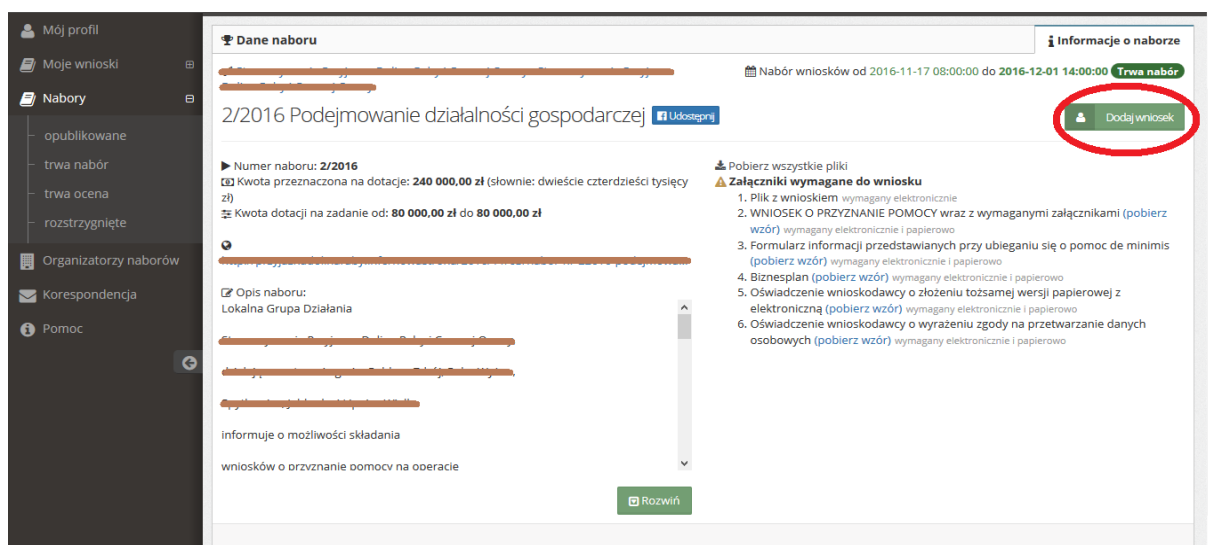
Mój profil
Moje wnioski ⊞
Nabory ⊟
opublikowane
trwa nabór
trwa ocena
rozstrzygnięte
Organizatorzy naborów
Korespondencja
Pomoc

Dane naboru
Informacje o naborze

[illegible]

Nabór wniosków od 2016-11-17 08:00:00 do 2016-12-01 14:00:00 Trwa nabór

2/2016 Podejmowanie działalności gospodarczej Udostępnij

Dodaj wniosek

Numer naboru: 2/2016
Kwota przeznaczona na dotacje: 240 000,00 zł (słownie: dwieście czterdzieści tysięcy zł)
Kwota dotacji na zadanie od: 80 000,00 zł do 80 000,00 zł

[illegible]

Opis naboru:
Lokalna Grupa Działania

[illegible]

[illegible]

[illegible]

informuje o możliwości składania

wniosków o przyznanie pomocy na operacje

Rozwiń

Pobierz wszystkie pliki
Załączniki wymagane do wniosku
1. Plik z wnioskiem wymagany elektronicznie
2. WNIOSEK O PRZYZNANIE POMOCY wraz z wymaganymi załącznikami (pobierz wzór) wymagany elektronicznie i papierowo
3. Formularz informacji przedstawianych przy ubieganiu się o pomoc de minimis (pobierz wzór) wymagany elektronicznie i papierowo
4. Biznesplan (pobierz wzór) wymagany elektronicznie i papierowo
5. Oświadczenie wnioskodawcy o złożeniu tożsamej wersji papierowej z elektroniczną (pobierz wzór) wymagany elektronicznie i papierowo
6. Oświadczenie wnioskodawcy o wyrażeniu zgody na przetwarzanie danych osobowych (pobierz wzór) wymagany elektronicznie i papierowo